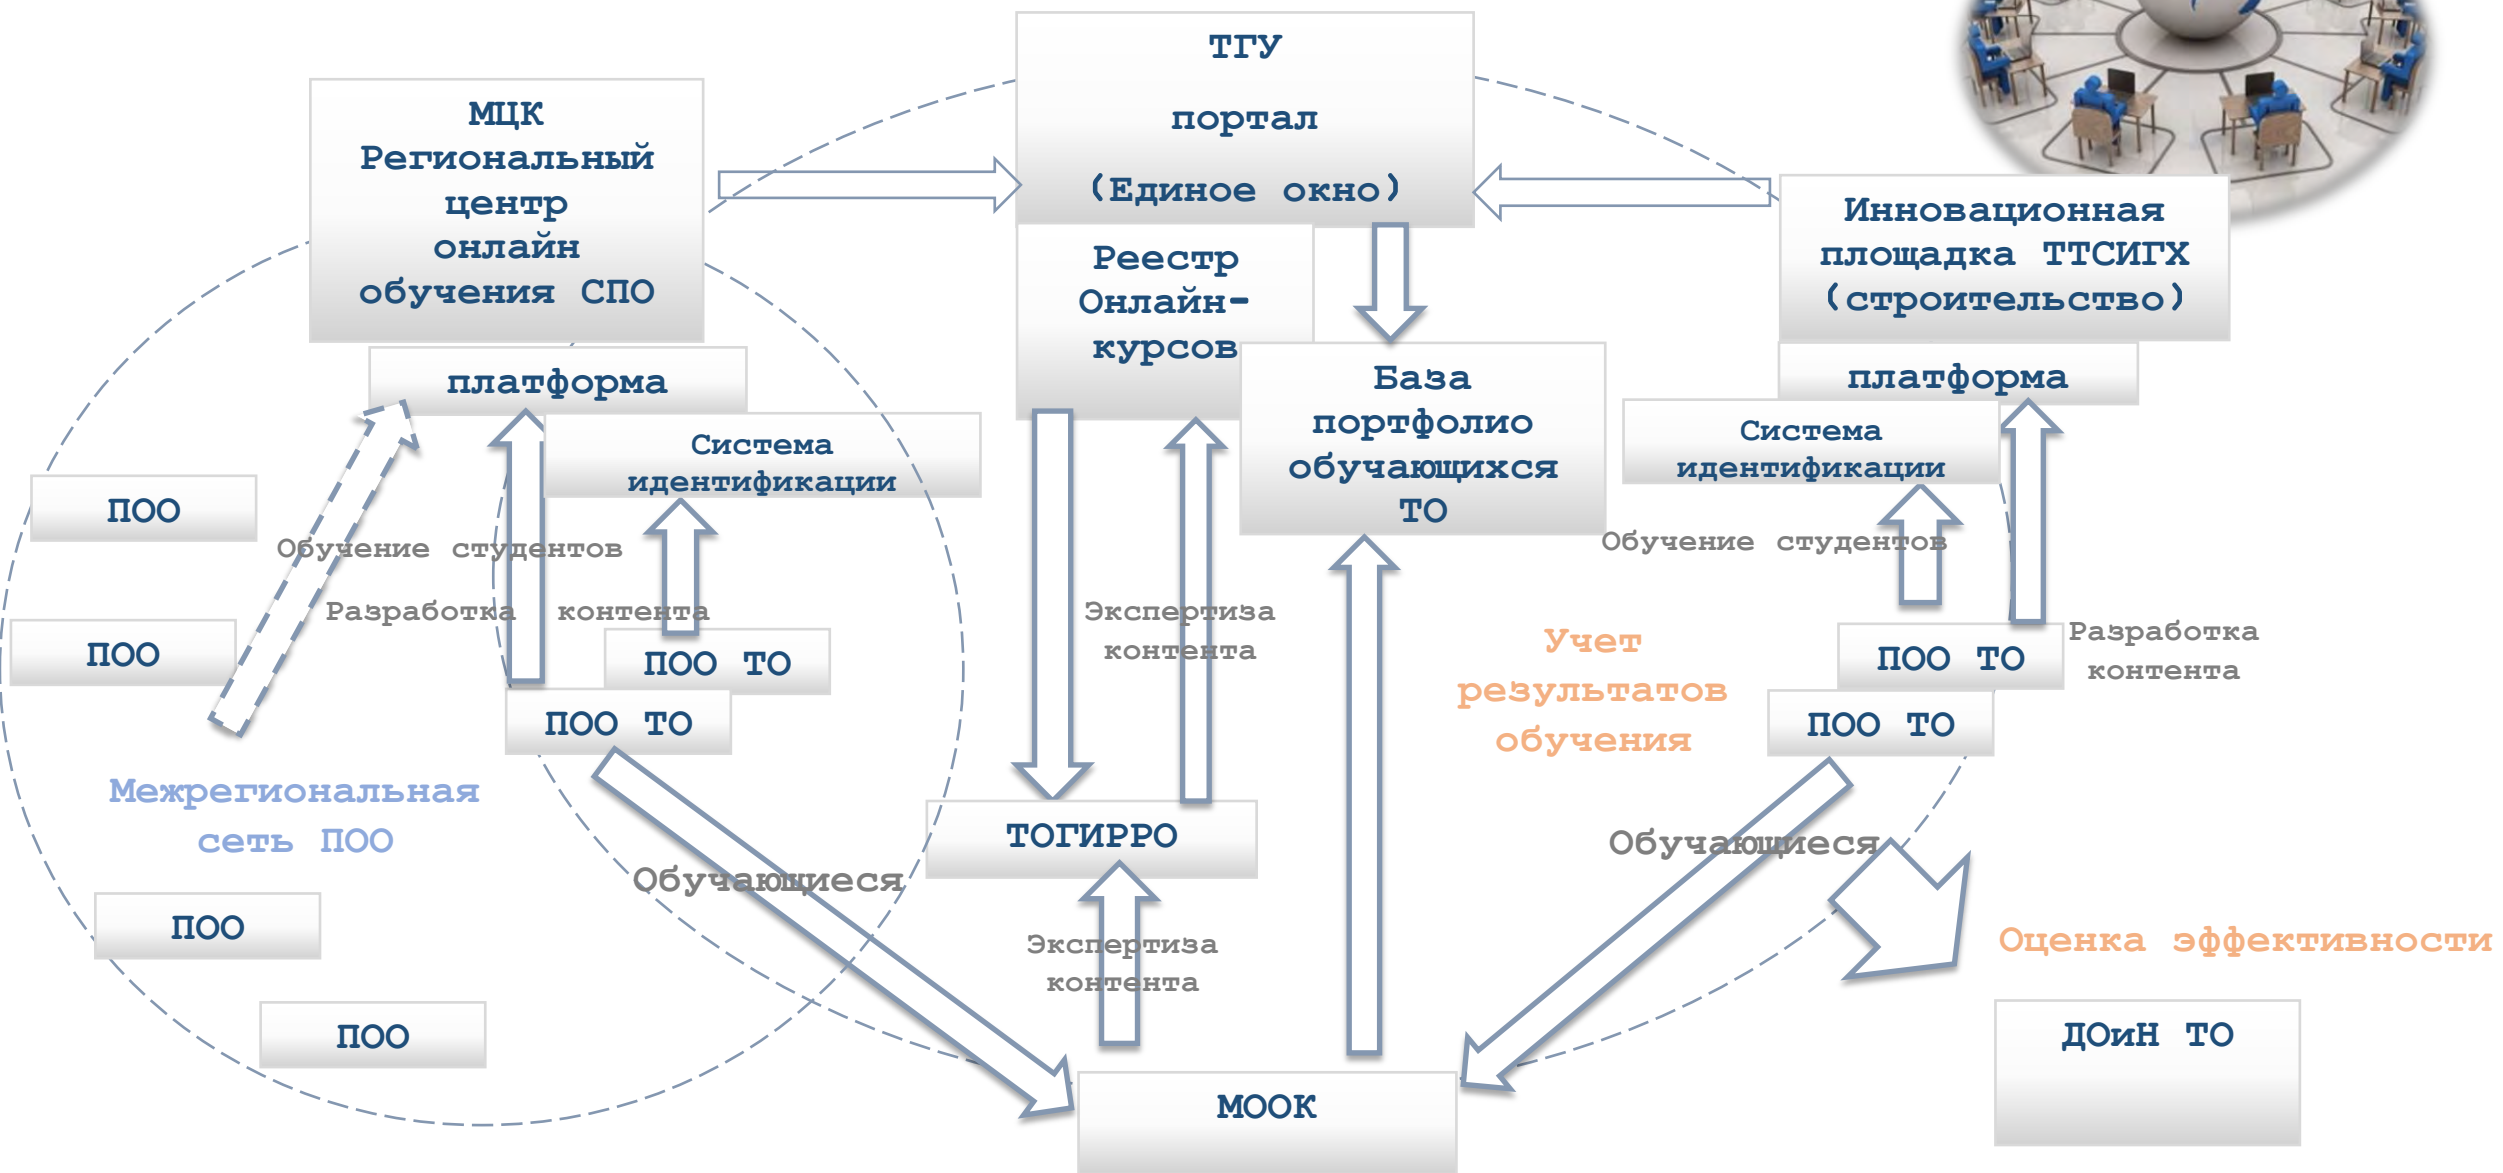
ТГУ
портал
(Единое окно)

МЦК
Региональный
центр
онлайн
обучения СПО

платформа

Реестр
Онлайн-
курсов

База
портфолио
обучающихся
ТО

Инновационная
площадка ТТСИГХ
(строительство)

платформа

Система
идентификации

Система
идентификации

ПОО

Обучение студентов

Разработка контента

ПОО

ПОО ТО

ПОО ТО

Экспертиза
контента

Обучение студентов

Учет
результатов
обучения

ПОО ТО

Разработка
контента

ПОО ТО

Межрегиональная
сеть ПОО

ТОГИРРО

Обучающиеся

Обучающиеся

ПОО

Экспертиза
контента

Оценка эффективности

ПОО

МООК

ДОиН ТО